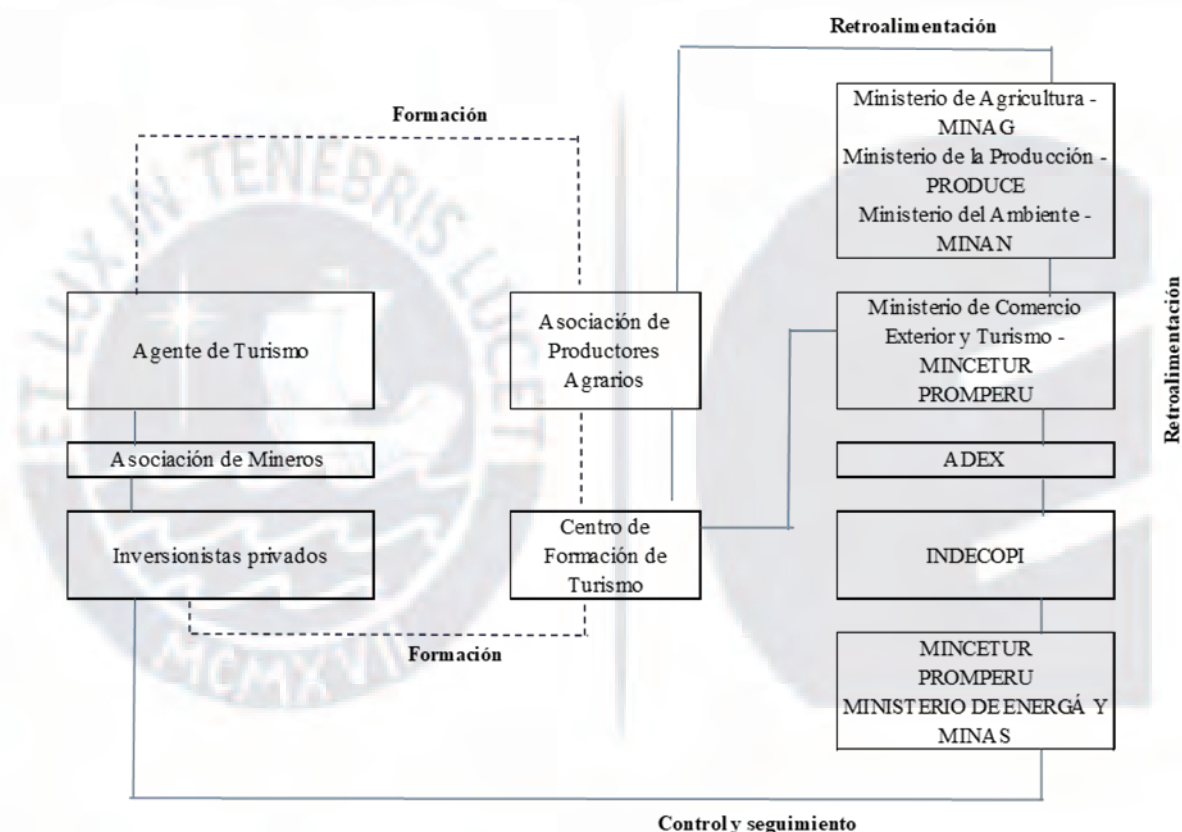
Retroalimentación

Formación

Ministerio de Agricultura - MINAG
Ministerio de la Producción - PRODUCE
Ministerio del Ambiente - MINAN

Agente de Turismo

Asociación de Productores Agrarios

Ministerio de Comercio Exterior y Turismo - MINCETUR PROMPERU

Retroalimentación

Asociación de Mineros

ADEX

Inversionistas privados

Centro de Formación de Turismo

INDECOPI

Formación

MINCETUR
PROMPERU
MINISTERIO DE ENERGÁ Y MINAS

Control y seguimiento